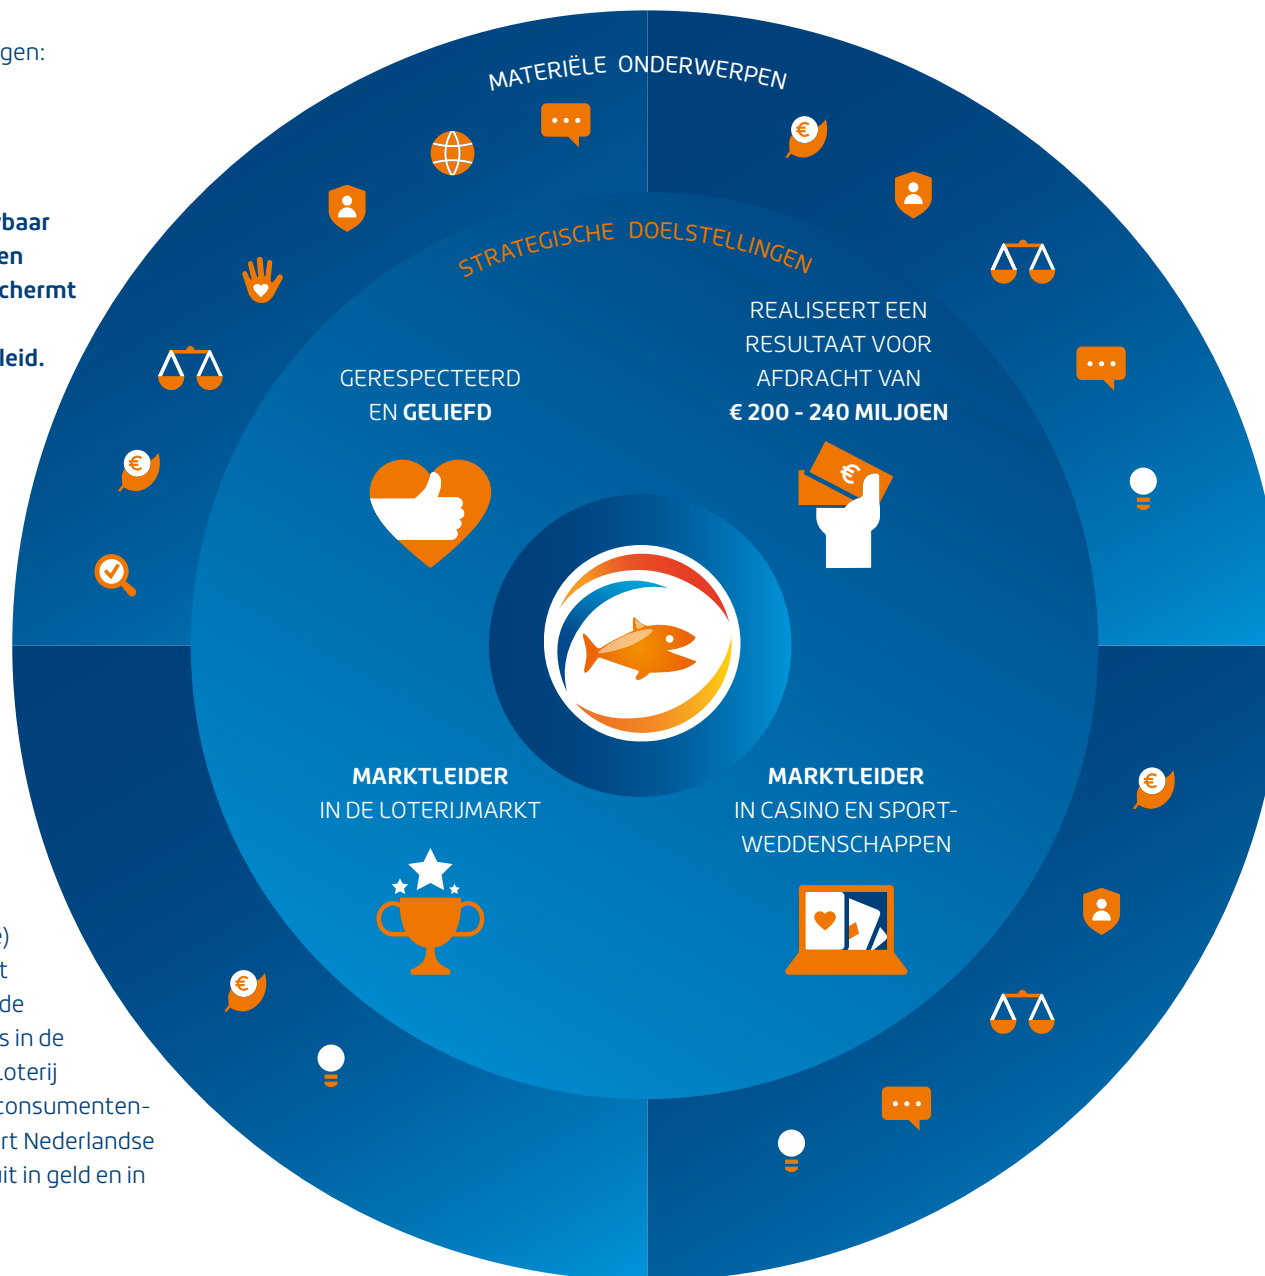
gen:

rbaar
en
chermt

leid.

e)
t
de
s in de
Loterij
consumenten-
rt Nederlandse
uit in geld en in

MATERIËLE ONDERWERPEN

STRATEGISCHE DOELSTELLINGEN

GERESPECTEERD EN **GELIEFD**

REALISEERT EEN RESULTAAT VOOR AFDRACHT VAN **€ 200 - 240 MILJOEN**

**MARKTLEIDER** IN DE LOTERIJMARKT

**MARKTLEIDER** IN CASINO EN SPORTWEDDENSCHAPPEN